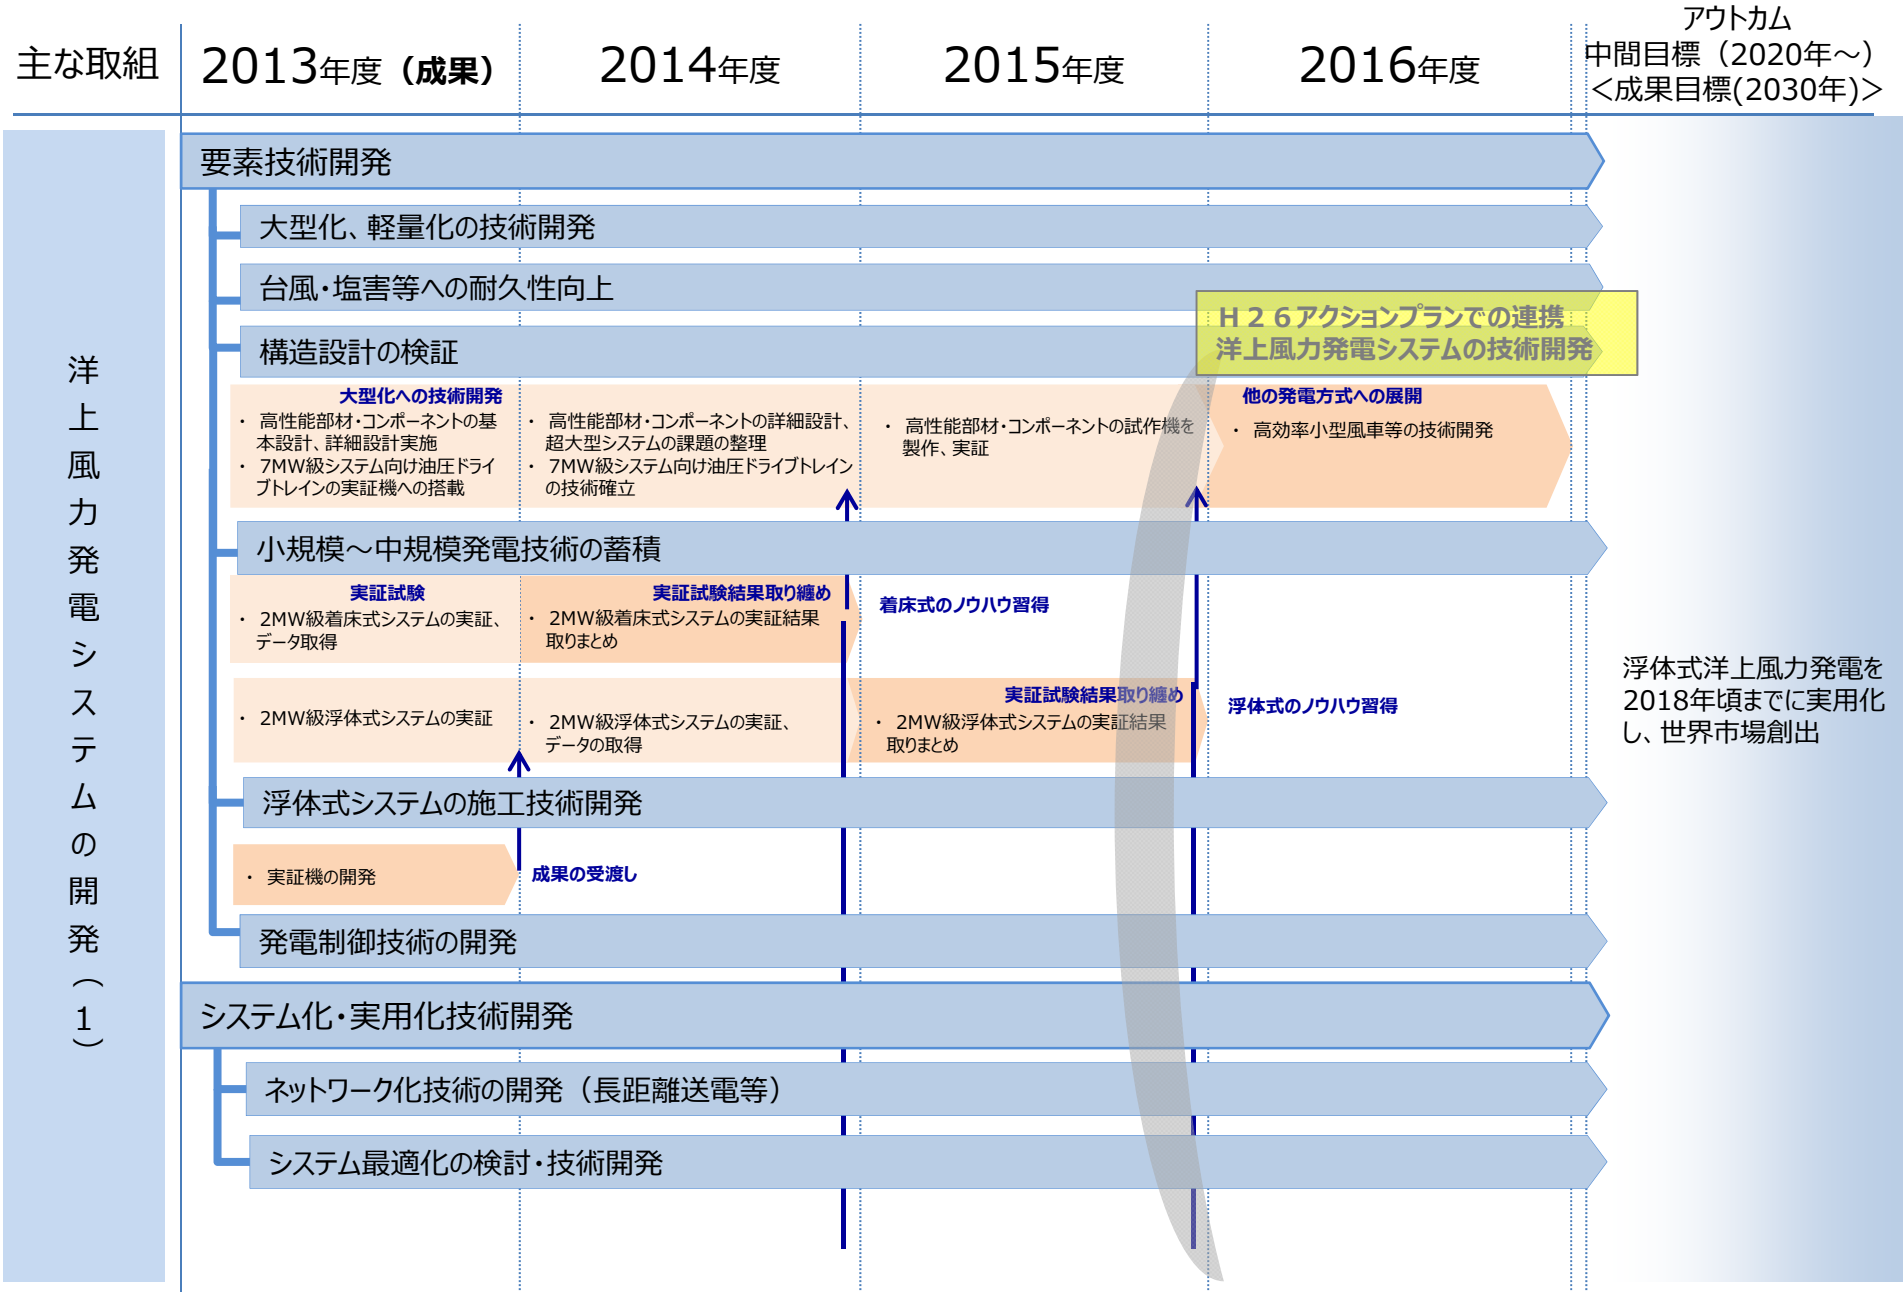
主な取組

2013年度（成果）

2014年度

2015年度

2016年度

アウトカム
中間目標（2020年～）
＜成果目標(2030年)＞

洋上風力発電システムの開発（1）

要素技術開発

大型化、軽量化の技術開発

台風・塩害等への耐久性向上

構造設計の検証

H26アクションプランでの連携
洋上風力発電システムの技術開発

大型化への技術開発
・ 高性能部材・コンポーネントの基本設計、詳細設計実施
・ 7MW級システム向け油圧ドライブトレインの実証機への搭載

・ 高性能部材・コンポーネントの詳細設計、超大型システムの課題の整理
・ 7MW級システム向け油圧ドライブトレインの技術確立

・ 高性能部材・コンポーネントの試作機を製作、実証

他の発電方式への展開
・ 高効率小型風車等の技術開発

小規模～中規模発電技術の蓄積

実証試験
・ 2MW級着床式システムの実証、データ取得

実証試験結果取り纏め
・ 2MW級着床式システムの実証結果取りまとめ

着床式のノウハウ習得

・ 2MW級浮体式システムの実証

・ 2MW級浮体式システムの実証、データの取得

実証試験結果取り纏め
・ 2MW級浮体式システムの実証結果取りまとめ

浮体式のノウハウ習得

浮体式洋上風力発電を2018年頃までに実用化し、世界市場創出

浮体式システムの施工技術開発

・ 実証機の開発

成果の受渡し

発電制御技術の開発

システム化・実用化技術開発

ネットワーク化技術の開発（長距離送電等）

システム最適化の検討・技術開発